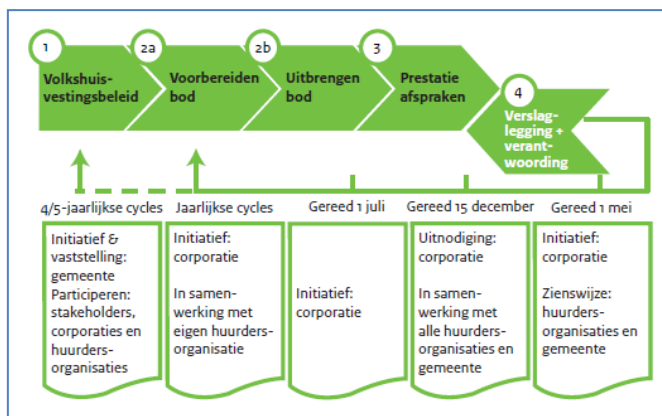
1
Volkshuisvestingsbeleid

2a
Voorbereiden bod

2b
Uitbrengen bod

3
Prestatie afspraken

4
Verslaglegging + verantwoording

4/5-jaarlijkse cycles

Jaarlijkse cycles

Gereed 1 juli

Gereed 15 december

Gereed 1 mei

Initiatief & vaststelling: gemeente
Participeren: stakeholders, corporaties en huurdersorganisaties

Initiatief: corporatie

In samenwerking met eigen huurdersorganisatie

Initiatief: corporatie

Uitnodiging: corporatie

In samenwerking met alle huurdersorganisaties en gemeente

Initiatief: corporatie

Zienswijze: huurdersorganisaties en gemeente